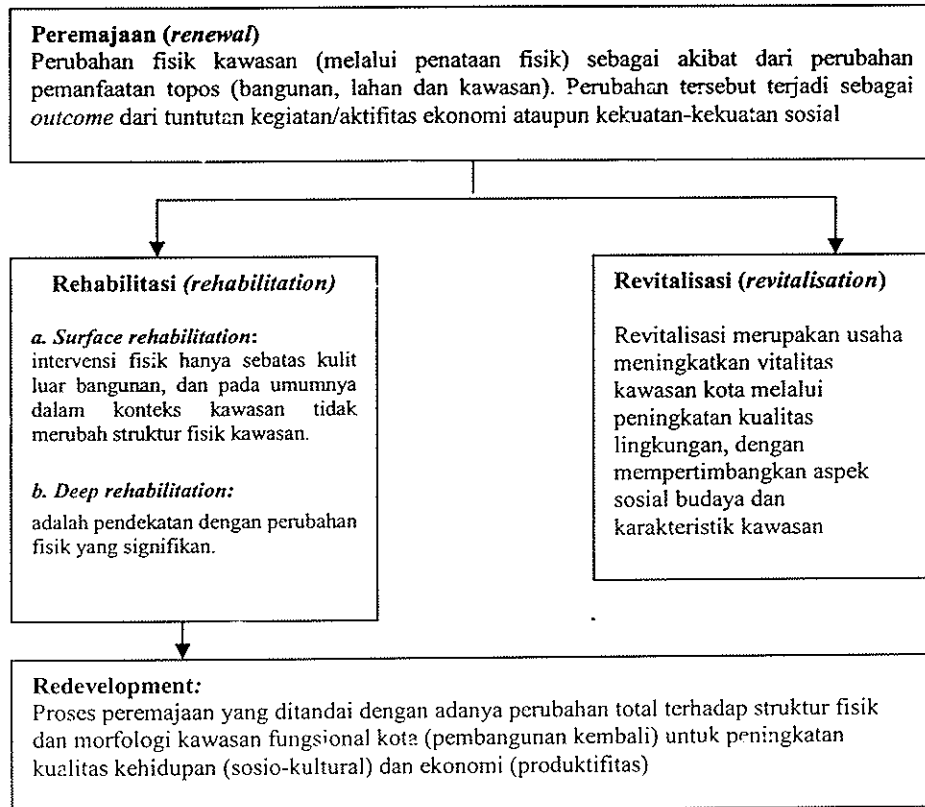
**Peremajaan (*renewal*)**
Perubahan fisik kawasan (melalui penataan fisik) sebagai akibat dari perubahan pemanfaatan topos (bangunan, lahan dan kawasan). Perubahan tersebut terjadi sebagai *outcome* dari tuntutan kegiatan/aktifitas ekonomi ataupun kekuatan-kekuatan sosial

**Rehabilitasi (*rehabilitation*)**

*a. Surface rehabilitation*:
intervensi fisik hanya sebatas kulit luar bangunan, dan pada umumnya dalam konteks kawasan tidak merubah struktur fisik kawasan.

*b. Deep rehabilitation:*
adalah pendekatan dengan perubahan fisik yang signifikan.

**Revitalisasi (*revitalisation*)**

Revitalisasi merupakan usaha meningkatkan vitalitas kawasan kota melalui peningkatan kualitas lingkungan, dengan mempertimbangkan aspek sosial budaya dan karakteristik kawasan

**Redevelopment:**
Proses peremajaan yang ditandai dengan adanya perubahan total terhadap struktur fisik dan morfologi kawasan fungsional kota (pembangunan kembali) untuk peningkatan kualitas kehidupan (sosio-kultural) dan ekonomi (produktifitas)